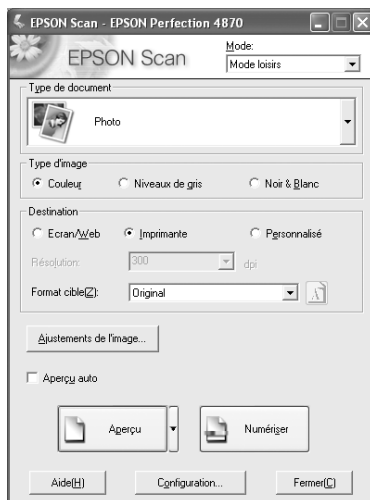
EPSON Scan - EPSON Perfection 4870

EPSON Scan

Mode:
Mode loisirs

Type de document
Photo

Type d'image
Couleur
Niveaux de gris
Noir & Blanc

Destination
Ecran/Web
Imprimante
Personnalisé

Résolution:
300
dpi

Format cible(Z):
Original

Ajustements de l'image...

Aperçu auto

Aperçu

Numériser

Aide(H)

Configuration...

Fermer(C)